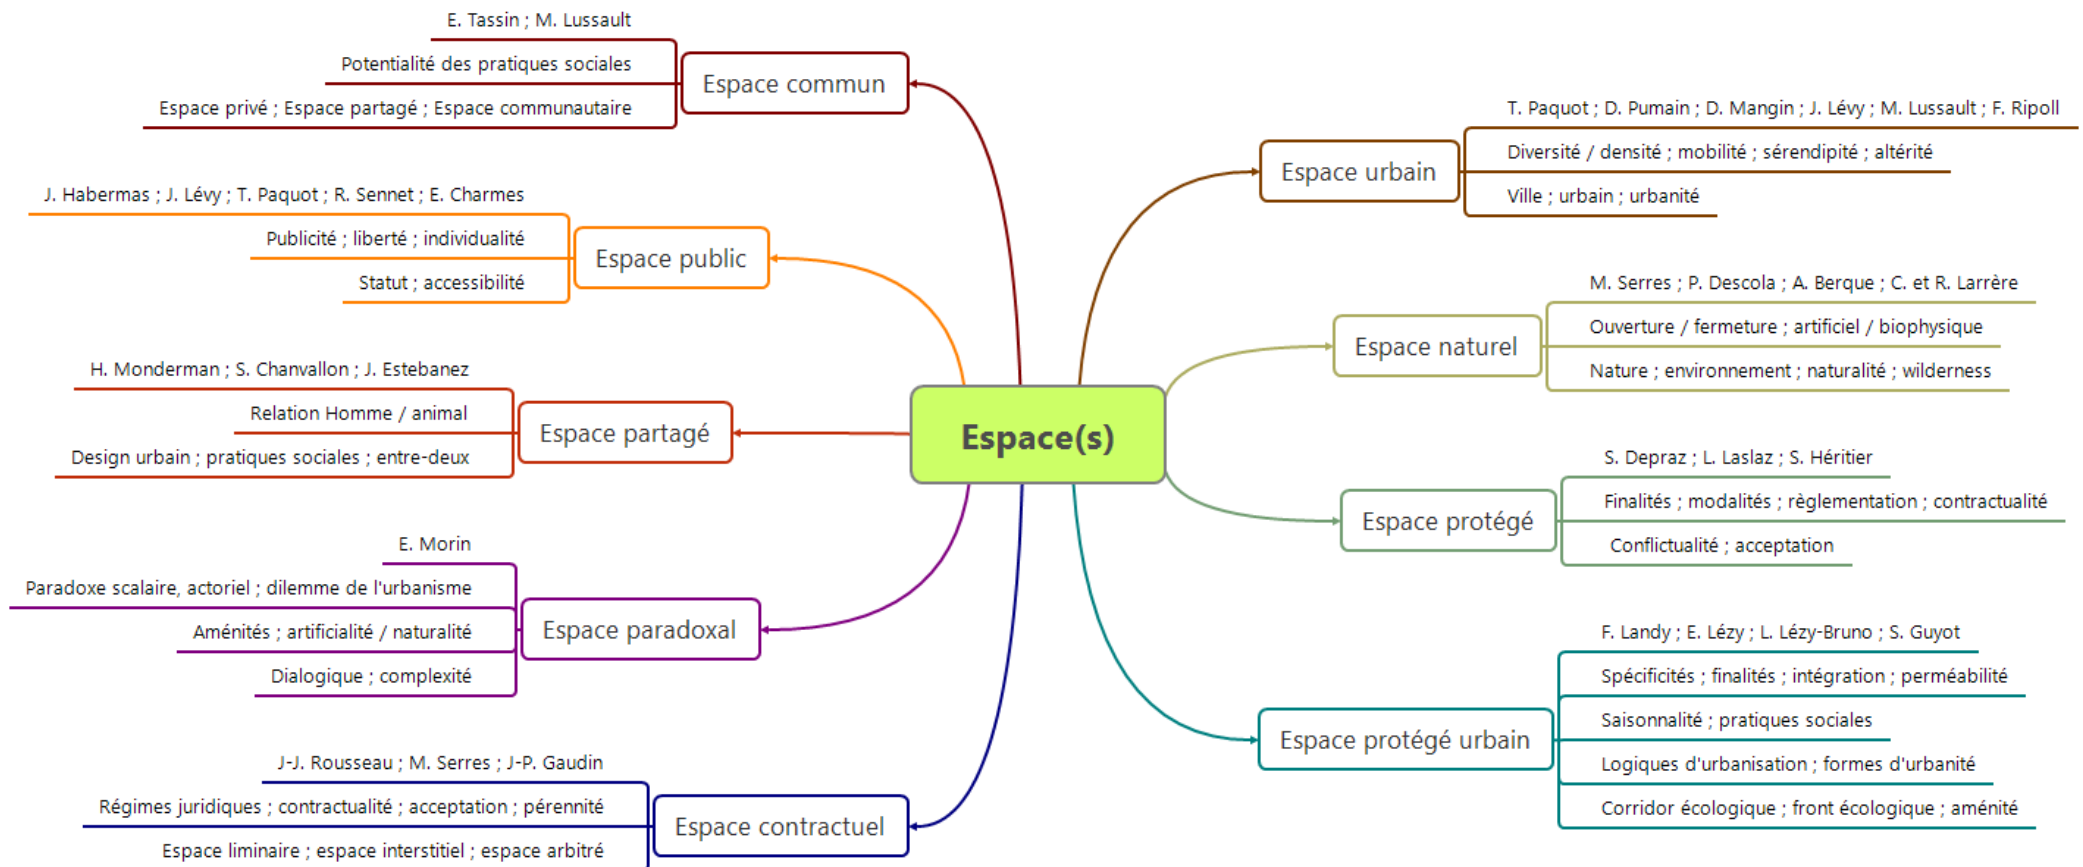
Espace(s)

Espace commun
E. Tassin ; M. Lussault
Potentialité des pratiques sociales
Espace privé ; Espace partagé ; Espace communautaire

Espace public
J. Habermas ; J. Lévy ; T. Paquot ; R. Sennet ; E. Charmes
Publicité ; liberté ; individualité
Statut ; accessibilité

Espace partagé
H. Monderman ; S. Chanvallon ; J. Estebanez
Relation Homme / animal
Design urbain ; pratiques sociales ; entre-deux

Espace paradoxal
E. Morin
Paradoxe scalaire, actoriel ; dilemme de l'urbanisme
Aménités ; artificialité / naturalité
Dialogique ; complexité

Espace contractuel
J-J. Rousseau ; M. Serres ; J-P. Gaudin
Régimes juridiques ; contractualité ; acceptation ; pérennité
Espace liminaire ; espace interstitiel ; espace arbitré

Espace urbain
T. Paquot ; D. Pumain ; D. Mangin ; J. Lévy ; M. Lussault ; F. Ripoll
Diversité / densité ; mobilité ; sérendipité ; altérité
Ville ; urbain ; urbanité

Espace naturel
M. Serres ; P. Descola ; A. Berque ; C. et R. Larrère
Ouverture / fermeture ; artificiel / biophysique
Nature ; environnement ; naturalité ; wilderness

Espace protégé
S. Depraz ; L. Laslaz ; S. Héritier
Finalités ; modalités ; règlementation ; contractualité
Conflictualité ; acceptation

Espace protégé urbain
F. Landy ; E. Lézy ; L. Lézy-Bruno ; S. Guyot
Spécificités ; finalités ; intégration ; perméabilité
Saisonnalité ; pratiques sociales
Logiques d'urbanisation ; formes d'urbanité
Corridor écologique ; front écologique ; aménité